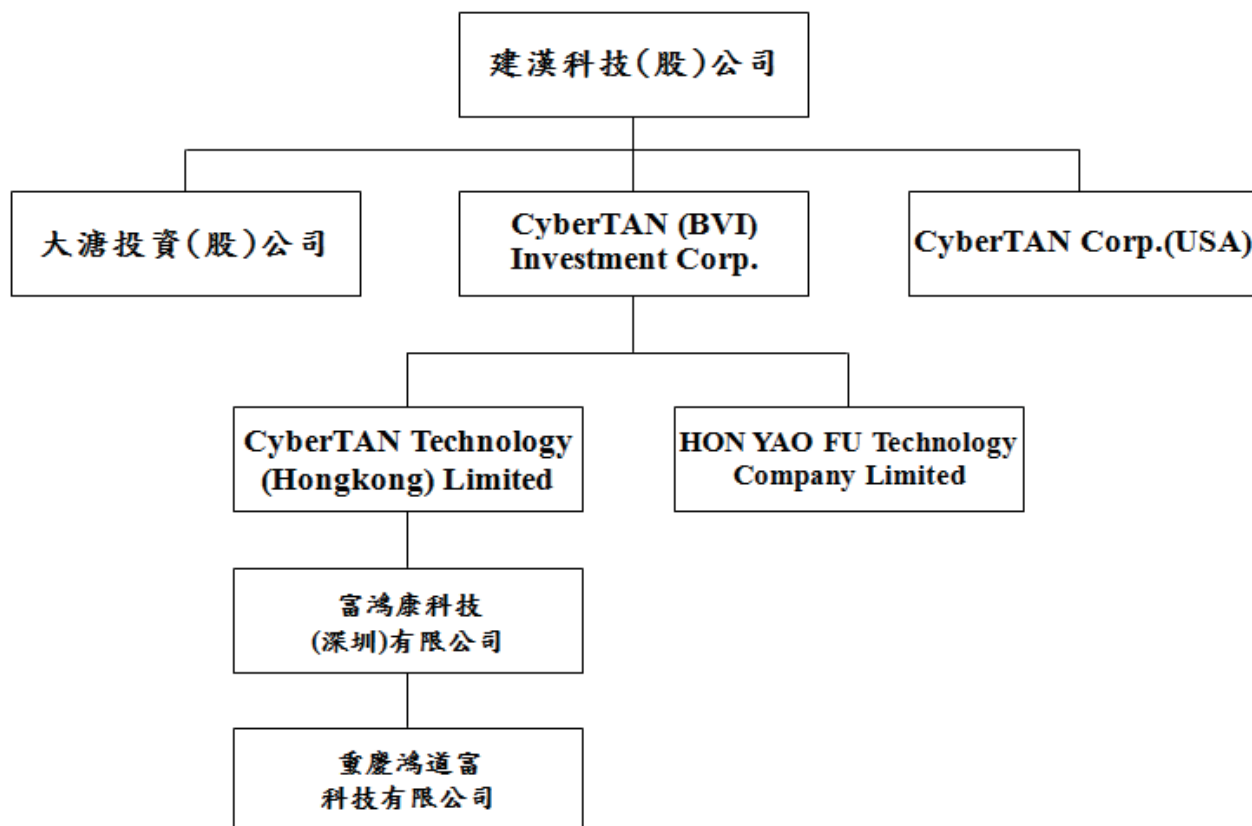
建漢科技(股)公司

大溏投資(股)公司

CyberTAN (BVI) Investment Corp.

CyberTAN Corp.(USA)

CyberTAN Technology (Hongkong) Limited

HON YAO FU Technology Company Limited

富鴻康科技 (深圳)有限公司

重慶鴻道富 科技有限公司